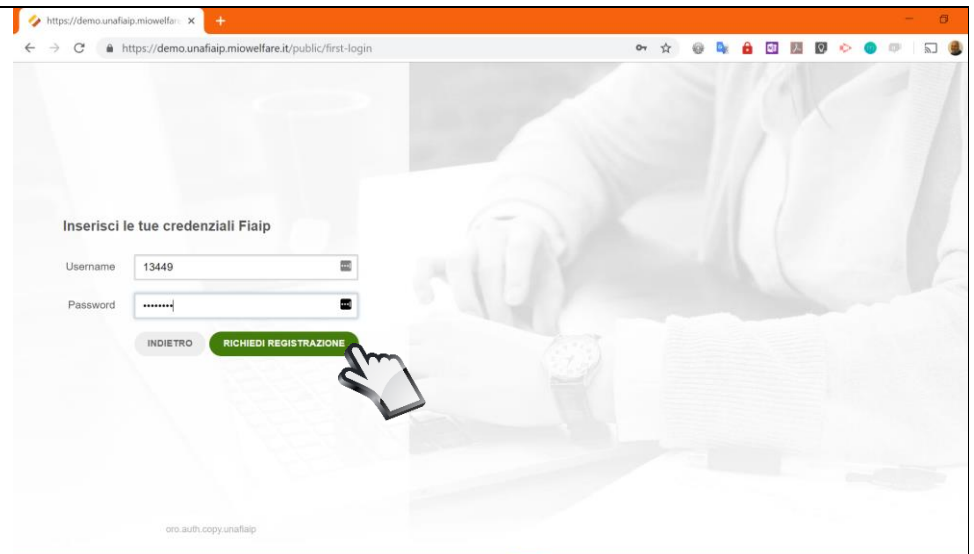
https://demo.unafiaip.miowelfare

https://demo.unafiaip.miowelfare.it/public/first-login

Inserisci le tue credenziali Fiaip

Username 13449

Password ••••••••

INDIETRO

RICHIEDI REGISTRAZIONE

oro.auth.copy.unafiaip